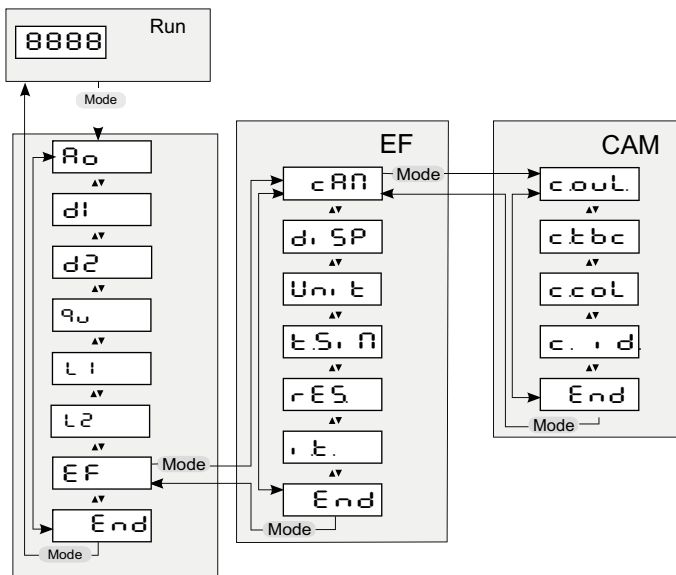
8888

Run

Mode

Ao

▲▼

d1

▲▼

d2

▲▼

qu

▲▼

L1

▲▼

L2

▲▼

EF

▲▼

End

Mode

Mode

EF

cAn

▲▼

di SP

▲▼

Uni t

▲▼

t.S.i n

▲▼

rES.

▲▼

i .t.

▲▼

End

Mode

Mode

CAM

c.ouL.

▲▼

c.t.bc

▲▼

c.coL

▲▼

c. i d.

▲▼

End

Mode